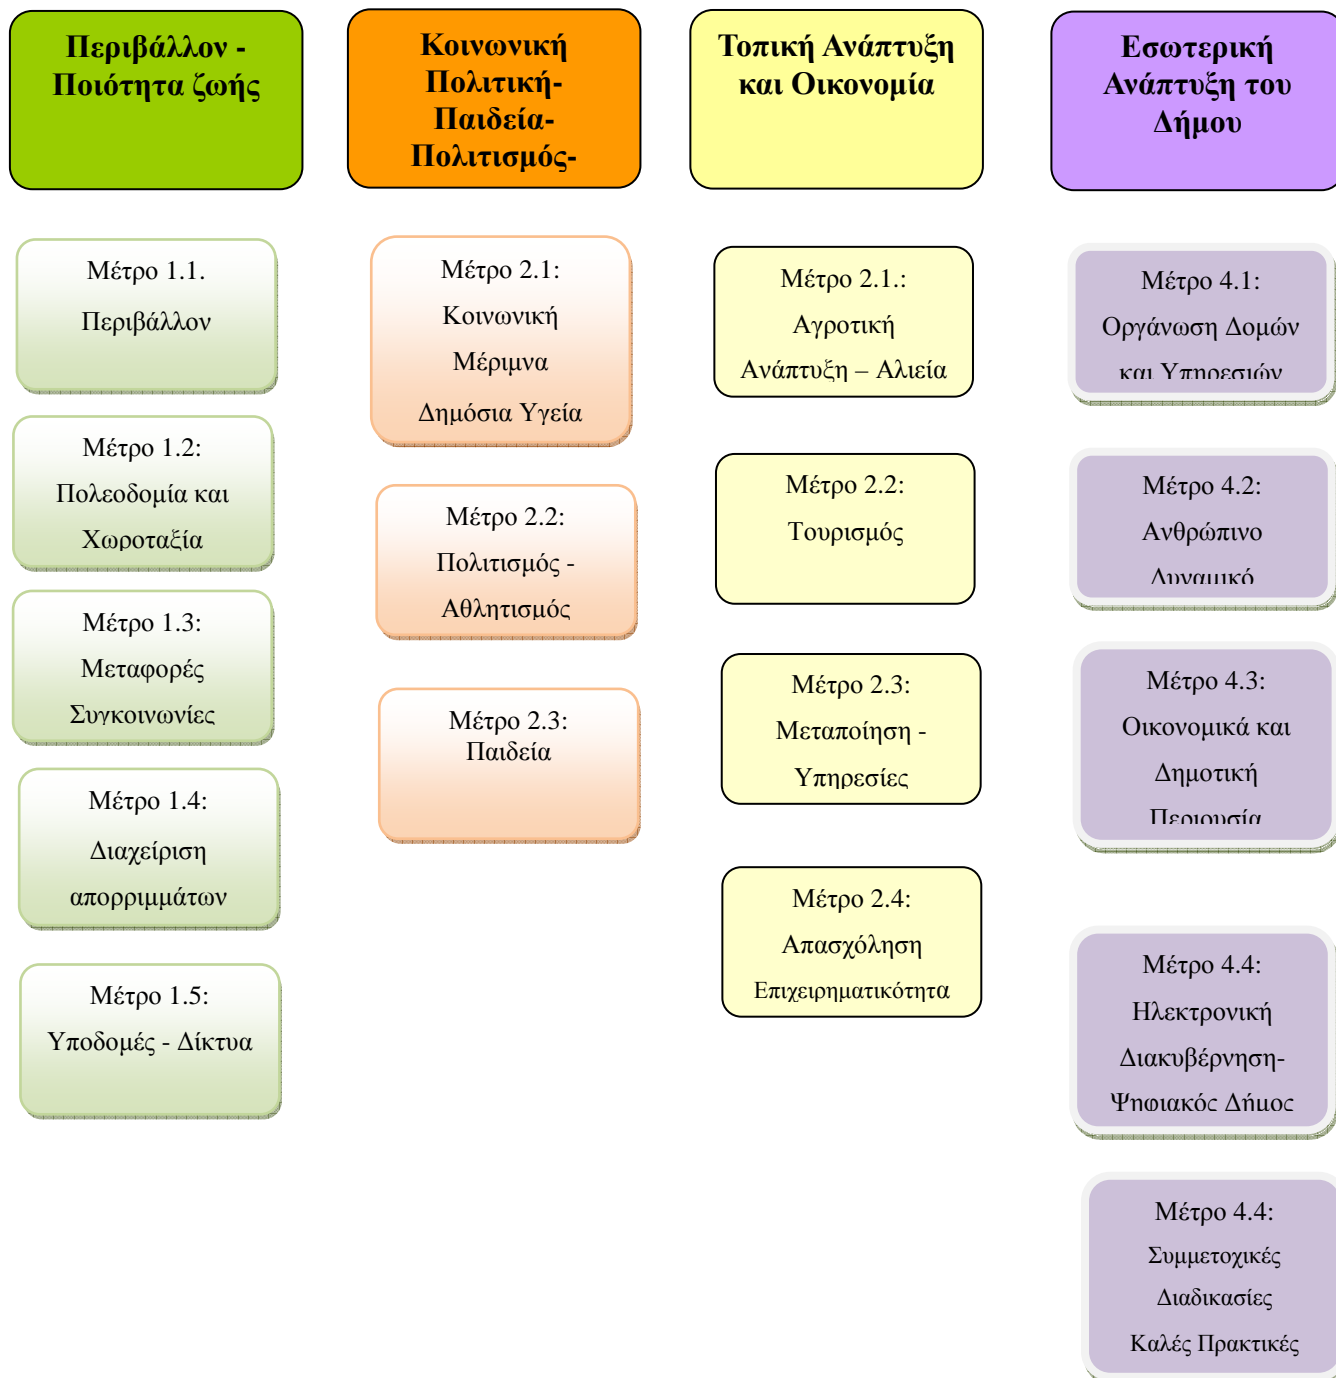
Περιβάλλον - Ποιότητα ζωής

Μέτρο 1.1. Περιβάλλον

Μέτρο 1.2: Πολεοδομία και Χωροταξία

Μέτρο 1.3: Μεταφορές Συγκοινωνίες

Μέτρο 1.4: Διαχείριση απορριμμάτων

Μέτρο 1.5: Υποδομές - Δίκτυα

Κοινωνική Πολιτική- Παιδεία- Πολιτισμός-

Μέτρο 2.1: Κοινωνική Μέριμνα Δημόσια Υγεία

Μέτρο 2.2: Πολιτισμός - Αθλητισμός

Μέτρο 2.3: Παιδεία

Τοπική Ανάπτυξη και Οικονομία

Μέτρο 2.1.: Αγροτική Ανάπτυξη – Αλιεία

Μέτρο 2.2: Τουρισμός

Μέτρο 2.3: Μεταποίηση - Υπηρεσίες

Μέτρο 2.4: Απασχόληση Επιχειρηματικότητα

Εσωτερική Ανάπτυξη του Δήμου

Μέτρο 4.1: Οργάνωση Δομών και Υπηρεσιών

Μέτρο 4.2: Ανθρώπινο Δυναμικό

Μέτρο 4.3: Οικονομικά και Δημοτική Περιουσία

Μέτρο 4.4: Ηλεκτρονική Διακυβέρνηση- Ψηφιακός Δήμος

Μέτρο 4.4: Συμμετοχικές Διαδικασίες Καλές Πρακτικές